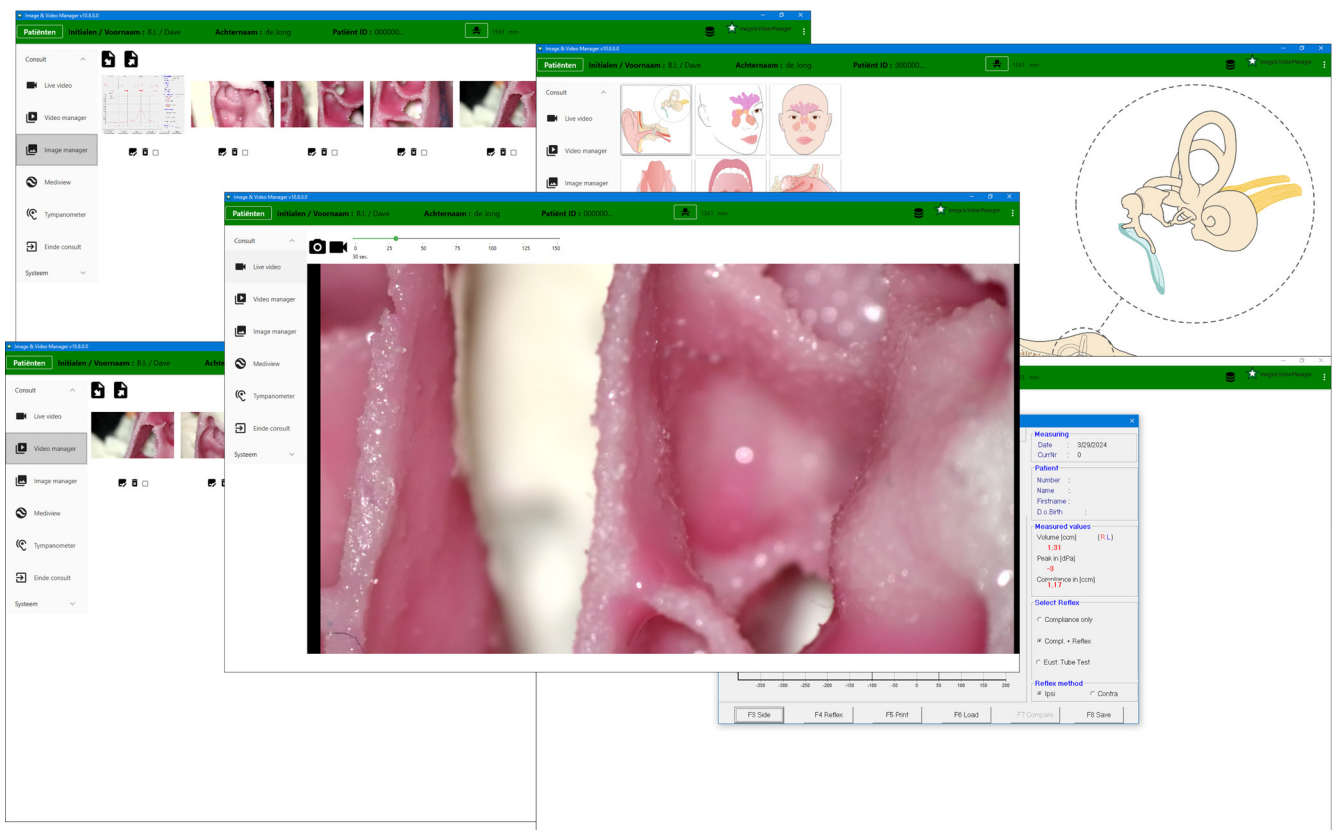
Image & Video Manager v10.8.0.0

Patiënten Initialen / Voornaam : B.I. / Dave Achternaam : de Jong Patiënt ID : 000000...

1561 mm

Image & Video Manager

Consult

Live video

Video manager

Image manager

Mediview

Tympanometer

Einde consult

Systeem

Image & Video Manager v10.8.0.0

Patiënten Initialen / Voornaam : B.I. / Dave Achternaam : de Jong Patiënt ID : 000000...

1561 mm

Image & Video Manager

Consult

Live video

Video manager

Image manager

Image & Video Manager v10.8.0.0

Patiënten Initialen / Voornaam : B.I. / Dave Achternaam : de Jong Patiënt ID : 000000...

1561 mm

Image & Video Manager

Consult

Live video

Video manager

Image manager

Mediview

Tympanometer

Einde consult

Systeem

0 25 50 75 100 125 150

30 sec.

Image & Video Manager v10.8.0.0

Patiënten Initialen / Voornaam : B.I. / Dave Achte

Consult

Live video

Video manager

Image manager

Mediview

Tympanometer

Einde consult

Systeem

Measuring
Date : 3/29/2024
CurrNr : 0

Patient
Number :
Name :
Firstname :
D.o.Birth :

Measured values
Volume [ccm] (R.L)
1.31
Peak in [dPa]
-3
Compliance in [ccm]
1.17

Select Reflex
Compliance only
Compl. + Reflex
Eust. Tube Test

Reflex method
Ipsi
Contra

-350 -300 -250 -200 -150 -100 -50 0 50 100 150 200

F3 Side F4 Reflex F5 Print F6 Load F7 Compare F8 Save